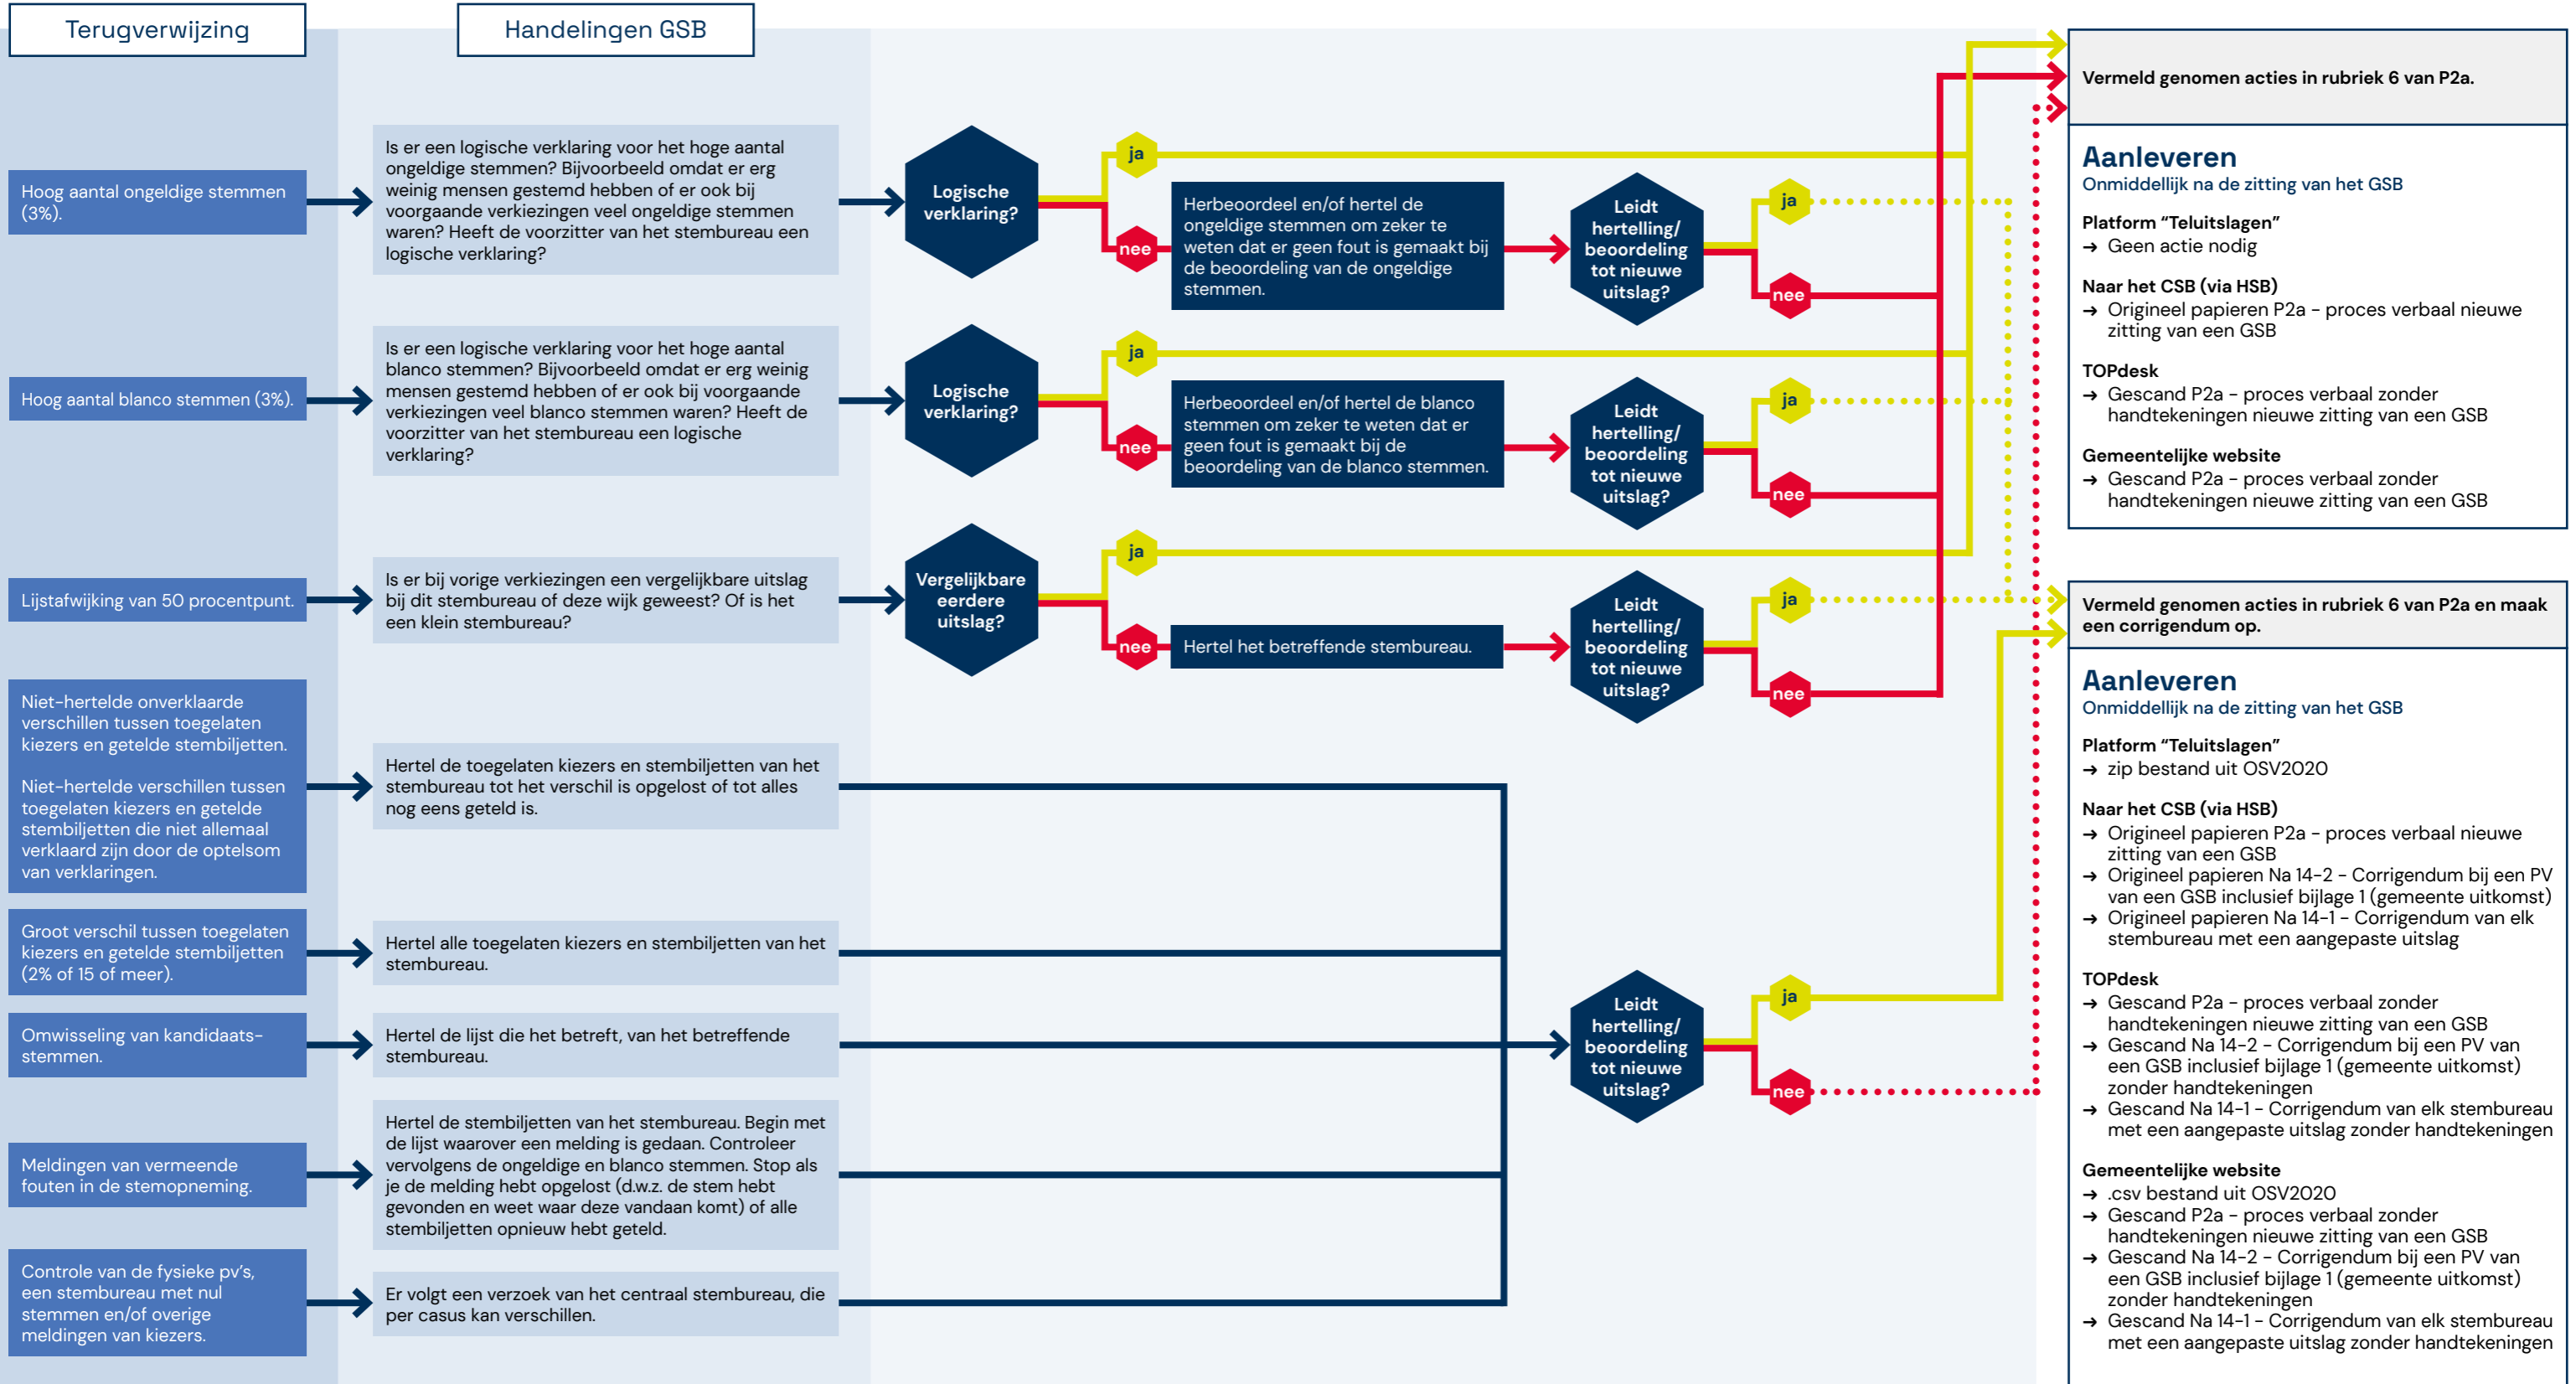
Terugverwijzing

Handelingen GSB

Hoog aantal ongeldige stemmen (3%).

Is er een logische verklaring voor het hoge aantal ongeldige stemmen? Bijvoorbeeld omdat er erg weinig mensen gestemd hebben of er ook bij voorgaande verkiezingen veel ongeldige stemmen waren? Heeft de voorzitter van het stembureau een logische verklaring?

Logische verklaring?

ja

nee

Herbeoordeel en/of hertel de ongeldige stemmen om zeker te weten dat er geen fout is gemaakt bij de beoordeling van de ongeldige stemmen.

Leidt hertelling/ beoordeling tot nieuwe uitslag?

ja

nee

Hoog aantal blanco stemmen (3%).

Is er een logische verklaring voor het hoge aantal blanco stemmen? Bijvoorbeeld omdat er erg weinig mensen gestemd hebben of er ook bij voorgaande verkiezingen veel blanco stemmen waren? Heeft de voorzitter van het stembureau een logische verklaring?

Logische verklaring?

ja

nee

Herbeoordeel en/of hertel de blanco stemmen om zeker te weten dat er geen fout is gemaakt bij de beoordeling van de blanco stemmen.

Leidt hertelling/ beoordeling tot nieuwe uitslag?

ja

nee

Lijstafwijking van 50 procentpunt.

Is er bij vorige verkiezingen een vergelijkbare uitslag bij dit stembureau of deze wijk geweest? Of is het een klein stembureau?

Vergelijkbare eerdere uitslag?

ja

nee

Hertel het betreffende stembureau.

Leidt hertelling/ beoordeling tot nieuwe uitslag?

ja

nee

Niet-hertelde onverklaarde verschillen tussen toegelaten kiezers en getelde stembiljetten.

Niet-hertelde verschillen tussen toegelaten kiezers en getelde stembiljetten die niet allemaal verklaard zijn door de optelsom van verklaringen.

Hertel de toegelaten kiezers en stembiljetten van het stembureau tot het verschil is opgelost of tot alles nog eens geteld is.

Groot verschil tussen toegelaten kiezers en getelde stembiljetten (2% of 15 of meer).

Hertel alle toegelaten kiezers en stembiljetten van het stembureau.

Omwisseling van kandidaats-stemmen.

Hertel de lijst die het betreft, van het betreffende stembureau.

Meldingen van vermeende fouten in de stemopneming.

Hertel de stembiljetten van het stembureau. Begin met de lijst waarover een melding is gedaan. Controleer vervolgens de ongeldige en blanco stemmen. Stop als je de melding hebt opgelost (d.w.z. de stem hebt gevonden en weet waar deze vandaan komt) of alle stembiljetten opnieuw hebt geteld.

Controle van de fysieke pv's, een stembureau met nul stemmen en/of overige meldingen van kiezers.

Er volgt een verzoek van het centraal stembureau, die per casus kan verschillen.

Leidt hertelling/ beoordeling tot nieuwe uitslag?

ja

nee

Vermeld genomen acties in rubriek 6 van P2a.

Aanleveren
Onmiddellijk na de zitting van het GSB

Platform "Teluitslagen"
→ Geen actie nodig

Naar het CSB (via HSB)
→ Origineel papieren P2a – proces verbaal nieuwe zitting van een GSB

TOPdesk
→ Gescand P2a – proces verbaal zonder handtekeningen nieuwe zitting van een GSB

Gemeentelijke website
→ Gescand P2a – proces verbaal zonder handtekeningen nieuwe zitting van een GSB

Vermeld genomen acties in rubriek 6 van P2a en maak een corrigendum op.

Aanleveren
Onmiddellijk na de zitting van het GSB

Platform "Teluitslagen"
→ zip bestand uit OSV2020

Naar het CSB (via HSB)
→ Origineel papieren P2a – proces verbaal nieuwe zitting van een GSB
→ Origineel papieren Na 14-2 – Corrigendum bij een PV van een GSB inclusief bijlage 1 (gemeente uitkomst)
→ Origineel papieren Na 14-1 – Corrigendum van elk stembureau met een aangepaste uitslag

TOPdesk
→ Gescand P2a – proces verbaal zonder handtekeningen nieuwe zitting van een GSB
→ Gescand Na 14-2 – Corrigendum bij een PV van een GSB inclusief bijlage 1 (gemeente uitkomst) zonder handtekeningen
→ Gescand Na 14-1 – Corrigendum van elk stembureau met een aangepaste uitslag zonder handtekeningen

Gemeentelijke website
→ .csv bestand uit OSV2020
→ Gescand P2a – proces verbaal zonder handtekeningen nieuwe zitting van een GSB
→ Gescand Na 14-2 – Corrigendum bij een PV van een GSB inclusief bijlage 1 (gemeente uitkomst) zonder handtekeningen
→ Gescand Na 14-1 – Corrigendum van elk stembureau met een aangepaste uitslag zonder handtekeningen